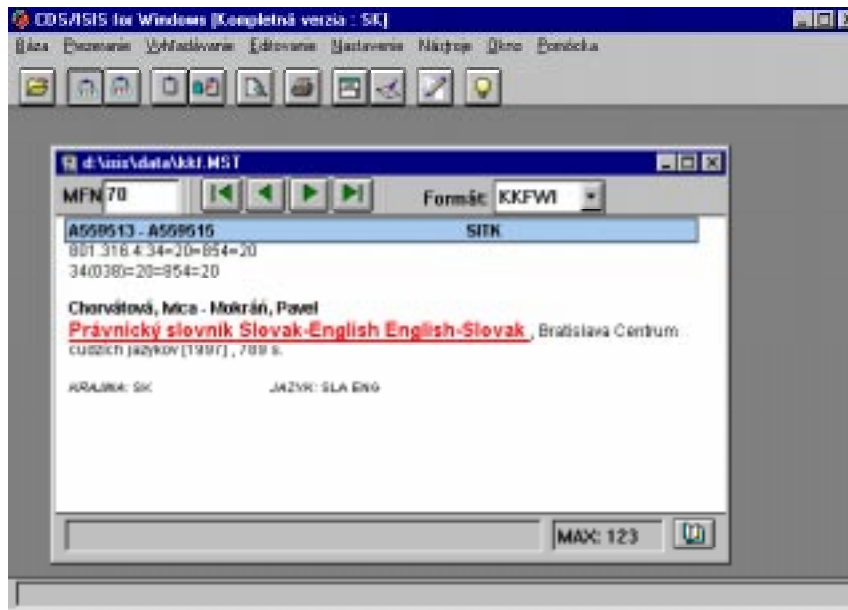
CDS/ISIS for Windows [Kompletná verzia : SK]

Báza Prezeranie Vyhľadávanie Editovanie Nastavenie Nástroje Okno Pomôcka

d:\isis\data\kkf.MST

MFN 70

Formát KKFWI

A559513 - A559515 SITK

801.316.4:34=20=854=20

34(038)=20=854=20

Chorvátová, Ivica - Mokráň, Pavel

Právnický slovník Slovak-English English-Slovak , Bratislava Centrum cudzích jazykov [1997] , 769 s.

KRAJINA: SK JAZYK: SLA ENG

MAX: 123